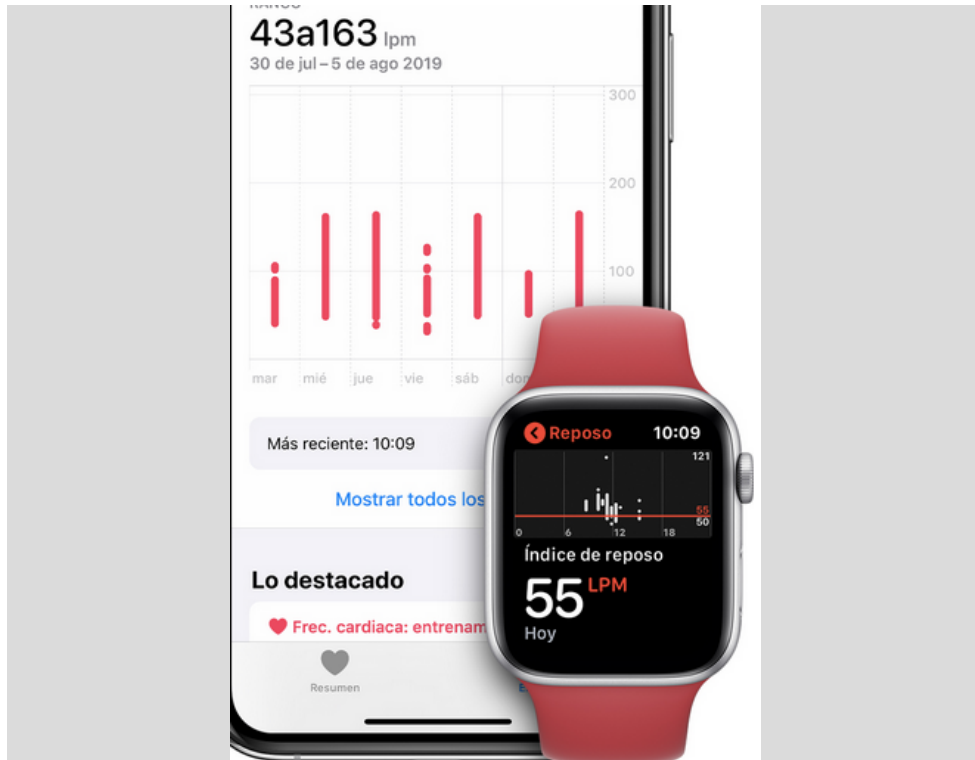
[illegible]
43a163 lpm
30 de jul–5 de ago 2019

300
200
100

mar mié jue vie sáb do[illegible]

Más reciente: 10:09

Mostrar todos los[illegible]

Lo destacado

Frec. cardiaca: entrenam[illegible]

Resumen

Reposo 10:09
121
55
50
0 6 12 18
Índice de reposo
55 LPM
Hoy